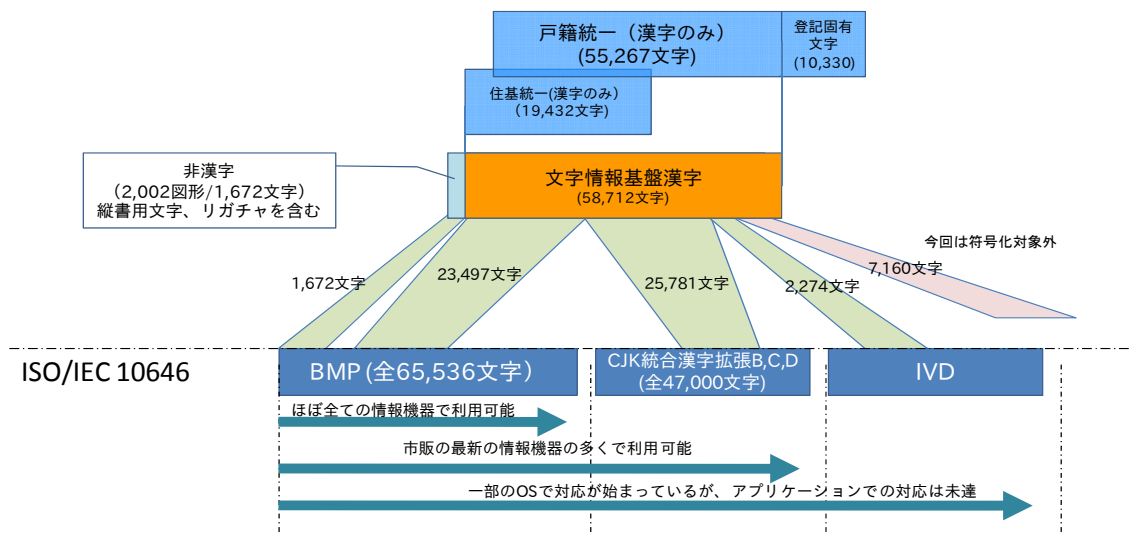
戸籍統一（漢字のみ）
(55,267文字)

登記固有文字
(10,330)

住基統一(漢字のみ)
(19,432文字)

非漢字
（2,002図形/1,672文字）
縦書用文字、リガチャを含む

文字情報基盤漢字
(58,712文字)

今回は符号化対象外

1,672文字

23,497文字

25,781文字

2,274文字

7,160文字

ISO/IEC 10646

BMP (全65,536文字）

CJK統合漢字拡張B,C,D
(全47,000文字)

IVD

ほぼ全ての情報機器で利用可能

市販の最新の情報機器の多くで利用可能

一部のOSで対応が始まっているが、アプリケーションでの対応は未達